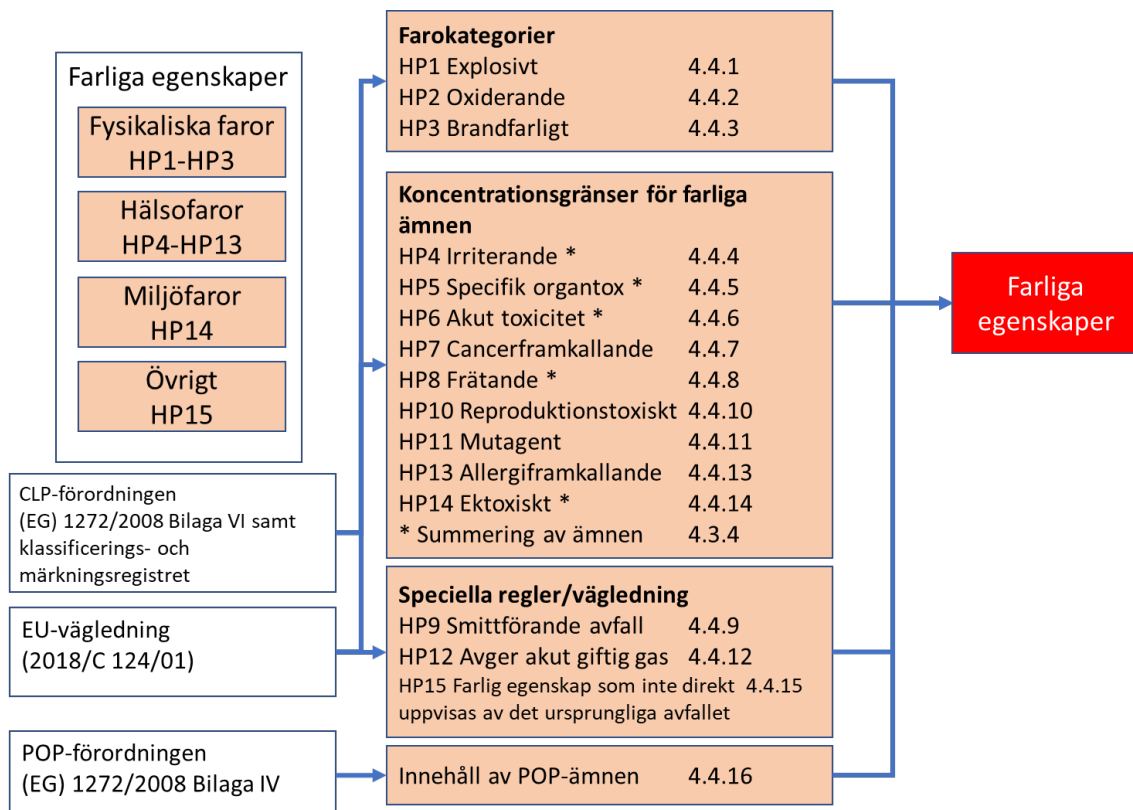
Farliga egenskaper

Fysikaliska faror
HP1-HP3

Hälsofaror
HP4-HP13

Miljöfaror
HP14

Övrigt
HP15

CLP-förordningen
(EG) 1272/2008 Bilaga VI samt klassificerings- och märkningsregistret

EU-vägledning
(2018/C 124/01)

POP-förordningen
(EG) 1272/2008 Bilaga IV

**Farokategorier**
HP1 Explosivt 4.4.1
HP2 Oxiderande 4.4.2
HP3 Brandfarligt 4.4.3

**Koncentrationsgränser för farliga ämnen**
HP4 Irriterande * 4.4.4
HP5 Specifik organtox * 4.4.5
HP6 Akut toxicitet * 4.4.6
HP7 Cancerframkallande 4.4.7
HP8 Frätande * 4.4.8
HP10 Reproduktionstoxiskt 4.4.10
HP11 Mutagent 4.4.11
HP13 Allergiframkallande 4.4.13
HP14 Ektoxiskt * 4.4.14
* Summering av ämnen 4.3.4

**Speciella regler/vägledning**
HP9 Smittförande avfall 4.4.9
HP12 Avger akut giftig gas 4.4.12
HP15 Farlig egenskap som inte direkt uppvisas av det ursprungliga avfallet 4.4.15

Innehåll av POP-ämnen 4.4.16

Farliga egenskaper